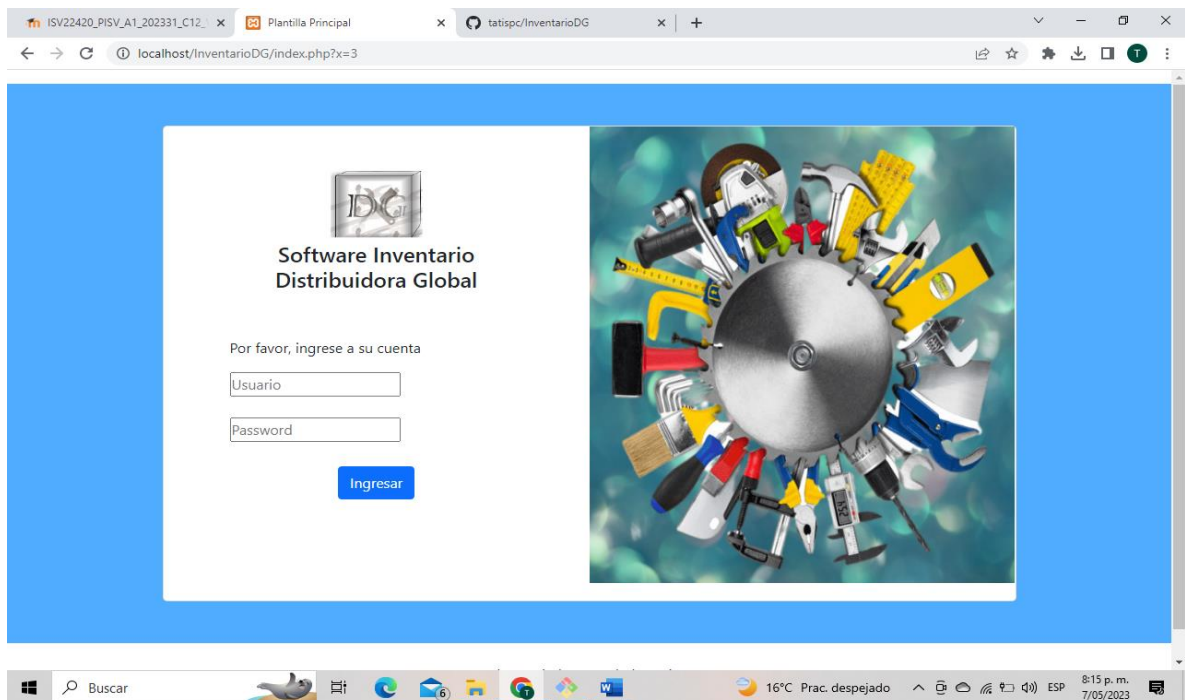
ISV22420_PISV_A1_202331_C12_
Plantilla Principal
tatispc/InventarioDG
localhost/InventarioDG/index.php?x=3

DG

Software Inventario
Distribuidora Global

Por favor, ingrese a su cuenta

Usuario

Password

Ingresar

Buscar
16°C Prac. despejado
ESP
8:15 p. m.
7/05/2023